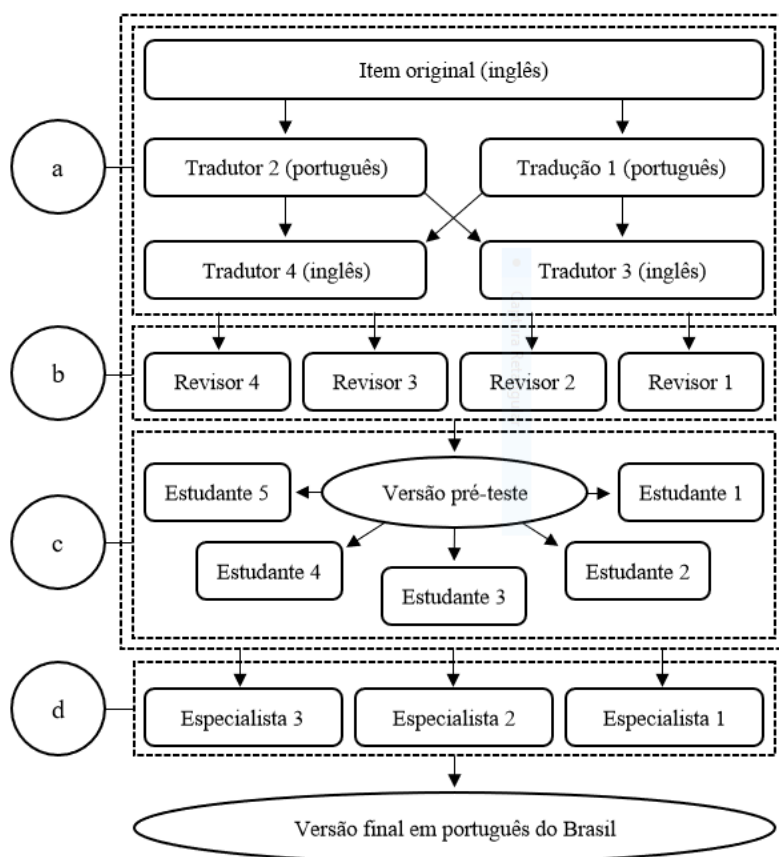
Item original (inglês)

a

Tradutor 2 (português)

Tradução 1 (português)

Tradutor 4 (inglês)

Tradutor 3 (inglês)

b

Revisor 4

Revisor 3

Revisor 2

Revisor 1

c

Estudante 5

Versão pré-teste

Estudante 1

Estudante 4

Estudante 3

Estudante 2

d

Especialista 3

Especialista 2

Especialista 1

Versão final em português do Brasil